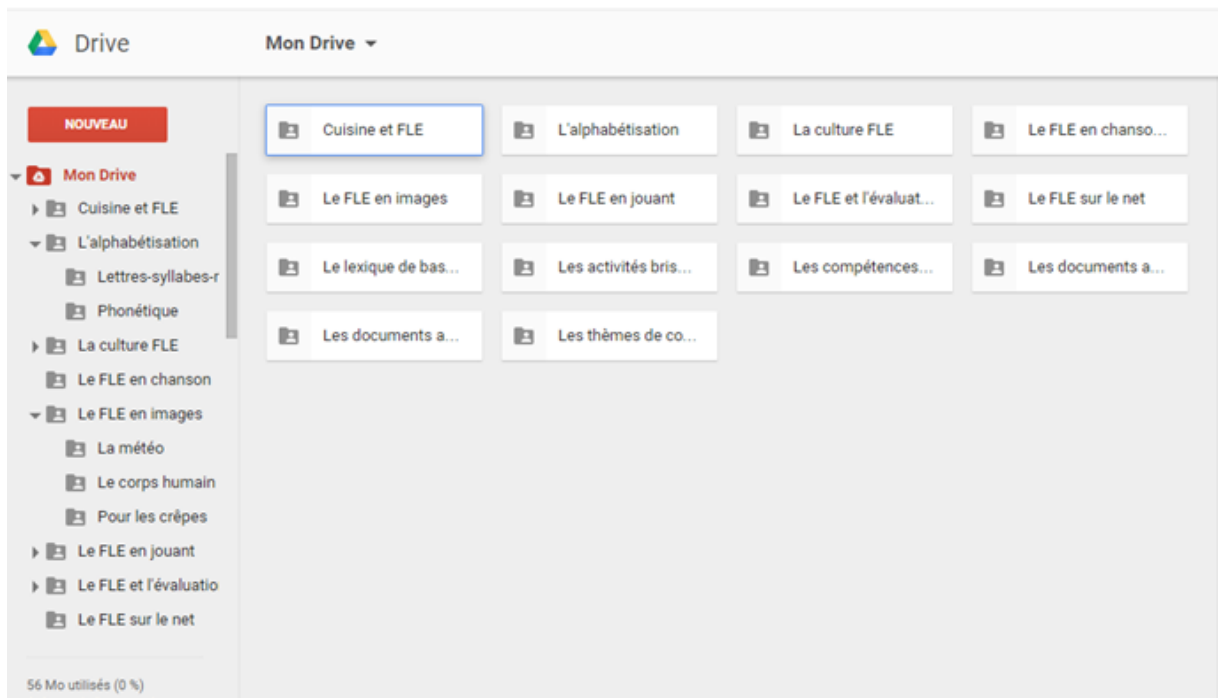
Drive

Mon Drive

NOUVEAU

Mon Drive
Cuisine et FLE
L'alphabétisation
Lettres-syllabes-r
Phonétique
La culture FLE
Le FLE en chanson
Le FLE en images
La météo
Le corps humain
Pour les crêpes
Le FLE en jouant
Le FLE et l'évaluatio
Le FLE sur le net

56 Mo utilisés (0 %)

Cuisine et FLE
L'alphabétisation
La culture FLE
Le FLE en chanso...
Le FLE en images
Le FLE en jouant
Le FLE et l'évaluat...
Le FLE sur le net
Le lexique de bas...
Les activités bris...
Les compétences...
Les documents a...
Les documents a...
Les thèmes de co...